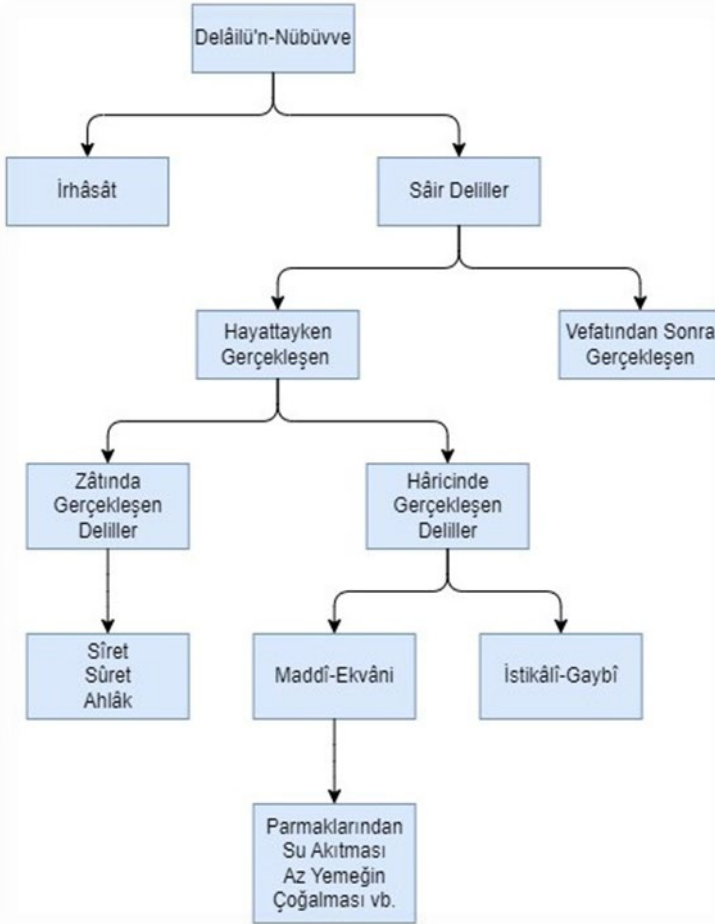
Delâilü'n-Nübüvve

İrhâsât

Sâir Deliller

Hayattayken Gerçekleşen

Vefatından Sonra Gerçekleşen

Zâtında Gerçekleşen Deliller

Hâricinde Gerçekleşen Deliller

Sîret Sûret Ahlâk

Maddî-Ekvâni

İstikâlî-Gaybî

Parmaklarından Su Akıtması Az Yemeğin Çoğalması vb.